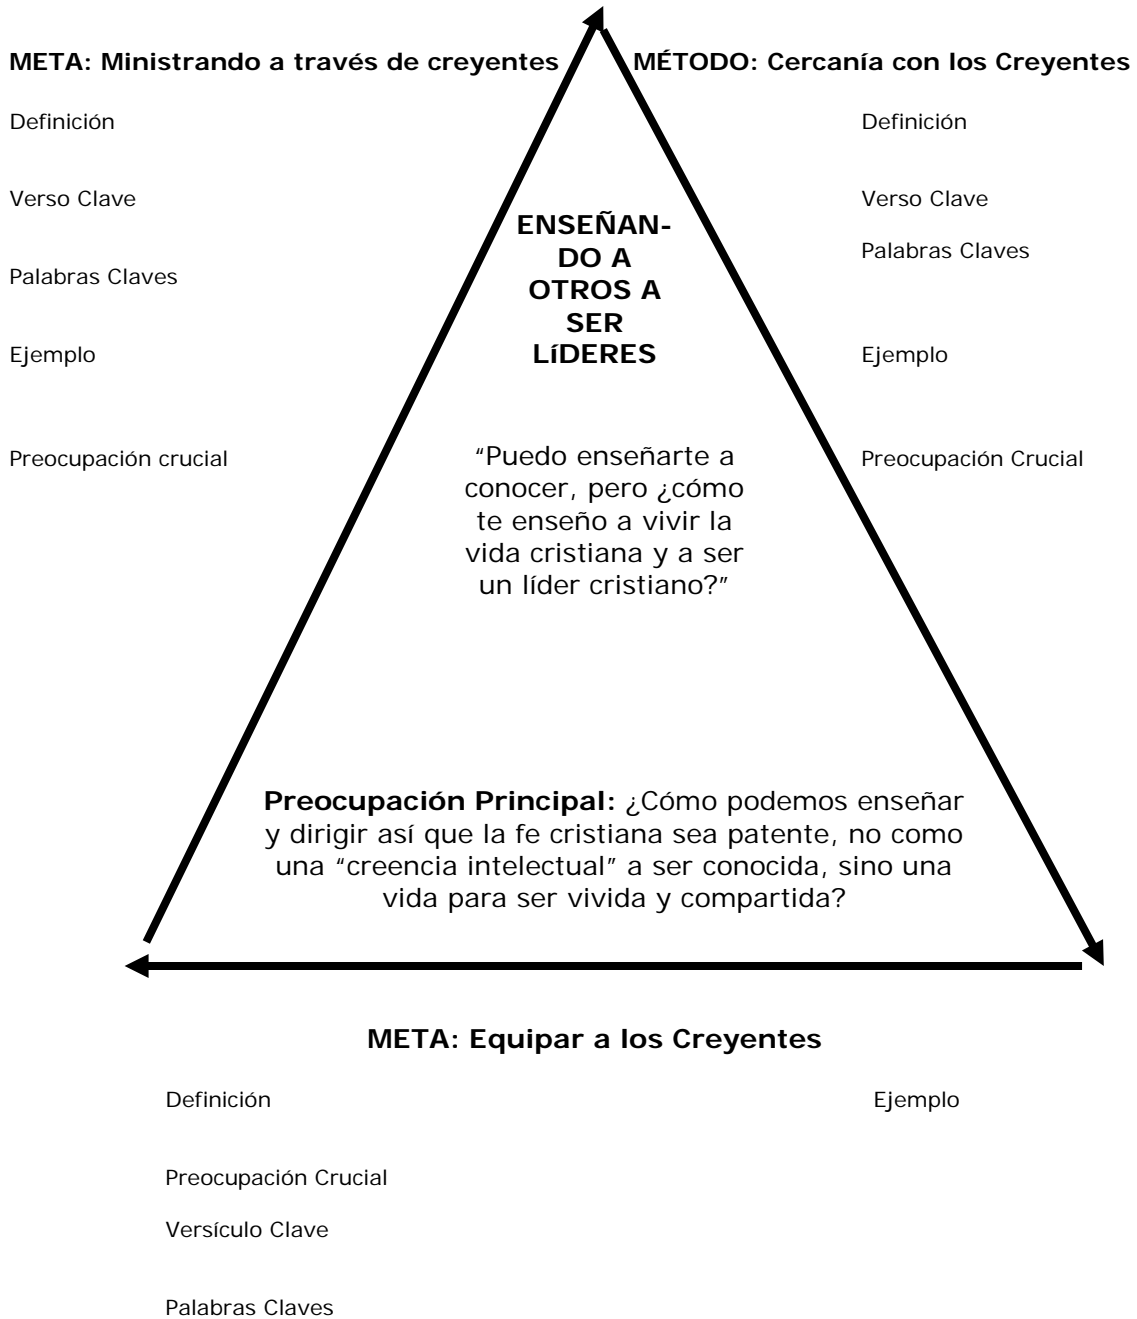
META: Ministrando a través de creyentes

Definición

Verso Clave

Palabras Claves

Ejemplo

Preocupación crucial

MÉTODO: Cercanía con los Creyentes

Definición

Verso Clave

Palabras Claves

Ejemplo

Preocupación Crucial

ENSEÑANDO A OTROS A SER LíDERES

"Puedo enseñarte a conocer, pero ¿cómo te enseño a vivir la vida cristiana y a ser un líder cristiano?"

**Preocupación Principal:** ¿Cómo podemos enseñar y dirigir así que la fe cristiana sea patente, no como una "creencia intelectual" a ser conocida, sino una vida para ser vivida y compartida?

META: Equipar a los Creyentes

Definición

Ejemplo

Preocupación Crucial

Versículo Clave

Palabras Claves